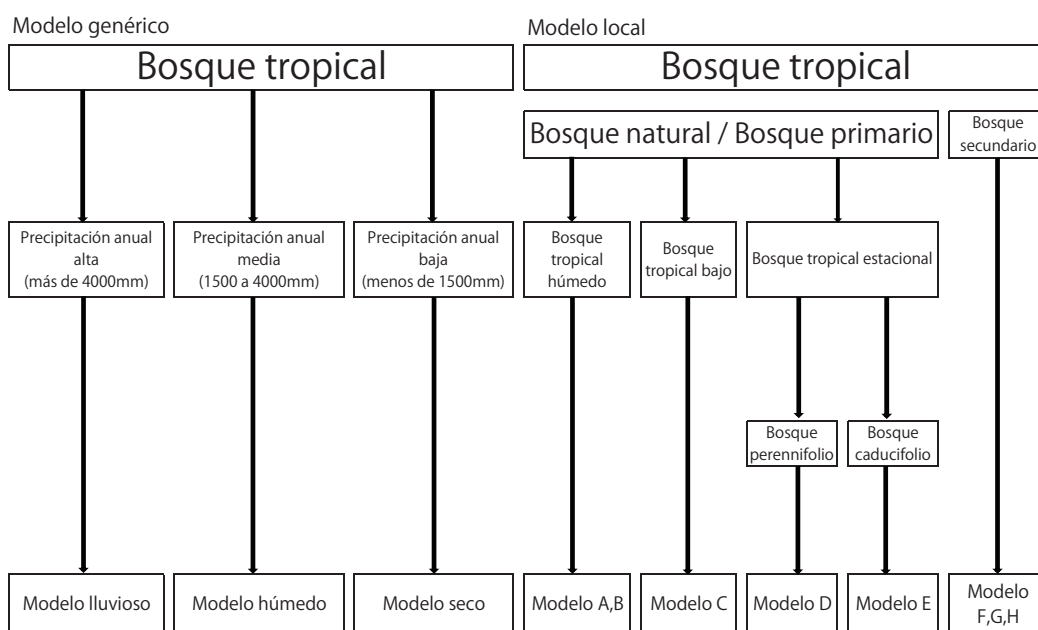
Modelo genérico

Bosque tropical

Precipitación anual alta (más de 4000mm)

Precipitación anual media (1500 a 4000mm)

Precipitación anual baja (menos de 1500mm)

Modelo lluvioso

Modelo húmedo

Modelo seco

Modelo local

Bosque tropical

Bosque natural / Bosque primario

Bosque secundario

Bosque tropical húmedo

Bosque tropical bajo

Bosque tropical estacional

Bosque perennifolio

Bosque caducifolio

Modelo A,B

Modelo C

Modelo D

Modelo E

Modelo F,G,H